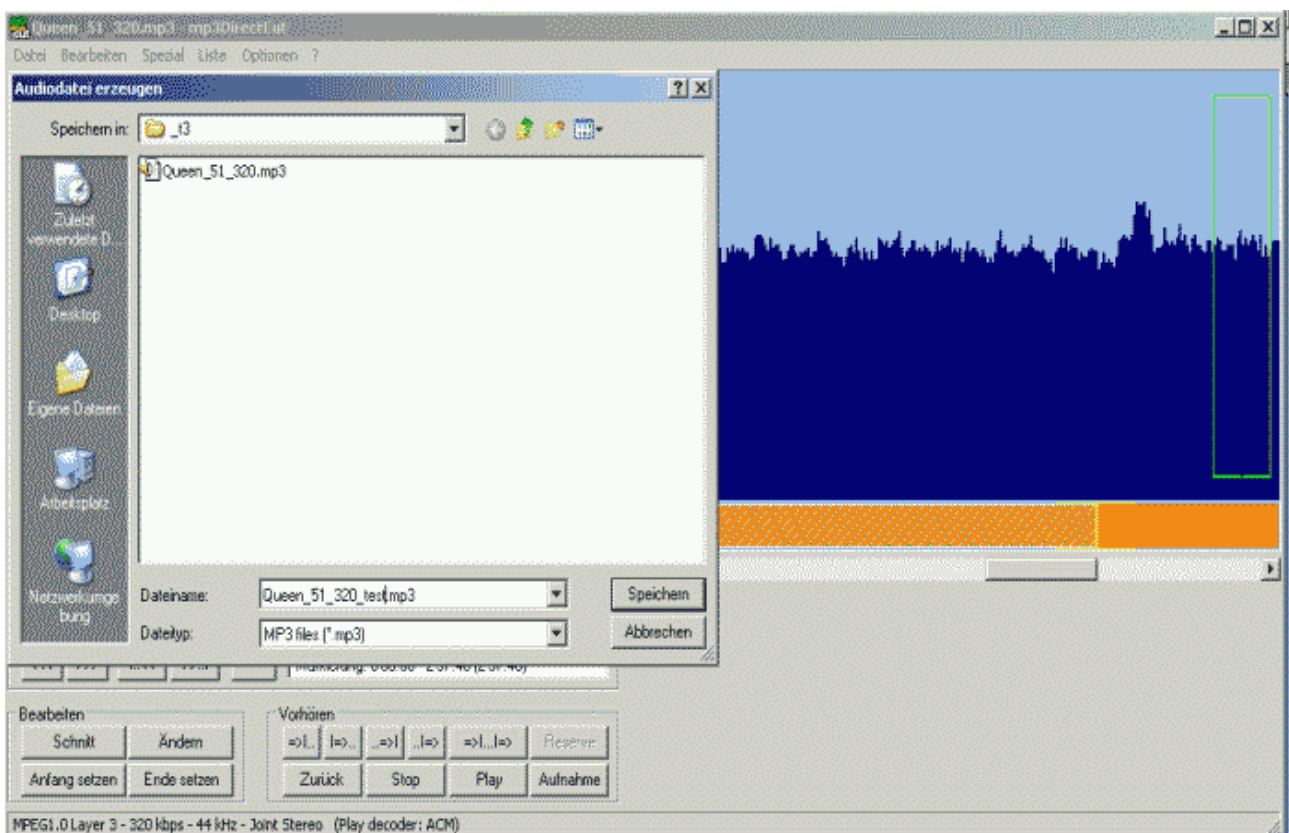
Queen_51_320.mp3 - mp3DirectCut

Datei Bearbeiten Spezial Liste Optionen ?

Audiodatei erzeugen

Speichern in: _t3

Queen_51_320.mp3

Zuletzt verwendete D...

Desktop

Eigene Dateien

Arbeitsplatz

Netzwerkumgebung

Dateiname: Queen_51_320_test.mp3

Dateityp: MP3 files (*.mp3)

Speichern

Abbrechen

Markierung: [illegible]

Bearbeiten

Schnitt

Ändern

Anfang setzen

Ende setzen

Vorhören

=>|..

|=>..

..=>|

..|=>

=>|...|=>

Reserve

Zurück

Stop

Play

Aufnahme

MPEG1.0 Layer 3 - 320 kbps - 44 kHz - Joint Stereo (Play decoder: ACM)